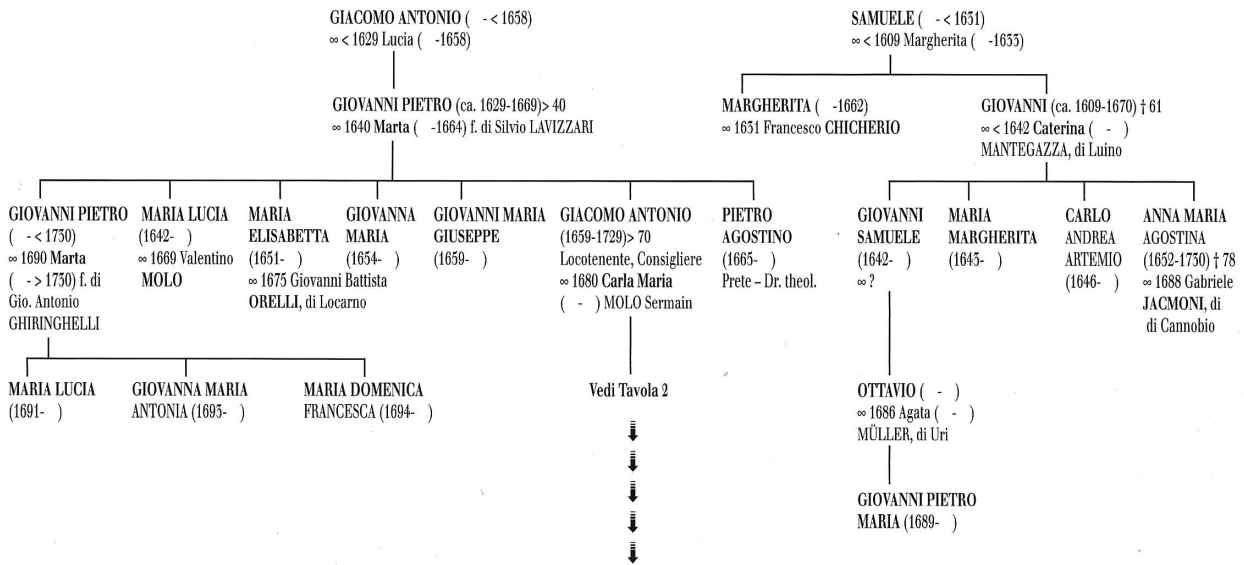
GIACOMO ANTONIO ( - < 1658)
∞ < 1629 Lucia ( -1658)

GIOVANNI PIETRO (ca. 1629-1669)> 40
∞ 1640 Marta ( -1664) f. di Silvio LAVIZZARI

GIOVANNI PIETRO ( - < 1730) ∞ 1690 Marta ( - > 1730) f. di Gio. Antonio GHIRINGHELLI

MARIA LUCIA (1642- ) ∞ 1669 Valentino MOLO

MARIA ELISABETTA (1651- ) ∞ 1675 Giovanni Battista ORELLI, di Locarno

GIOVANNA MARIA (1654- )

GIOVANNI MARIA GIUSEPPE (1659- )

GIACOMO ANTONIO (1659-1729)> 70 Locotenente, Consigliere ∞ 1680 Carla Maria ( - ) MOLO Sermain

PIETRO AGOSTINO (1665- ) Prete – Dr. theol.

MARIA LUCIA (1691- )

GIOVANNA MARIA ANTONIA (1693- )

MARIA DOMENICA FRANCESCA (1694- )

Vedi Tavola 2

SAMUELE ( - < 1631)
∞ < 1609 Margherita ( -1633)

MARGHERITA ( -1662)
∞ 1631 Francesco CHICHERIO

GIOVANNI (ca. 1609-1670) † 61
∞ < 1642 Caterina ( - ) MANTEGAZZA, di Luino

GIOVANNI SAMUELE (1642- ) ∞ ?

MARIA MARGHERITA (1643- )

CARLO ANDREA ARTEMIO (1646- )

ANNA MARIA AGOSTINA (1652-1730) † 78 ∞ 1688 Gabriele JACMONI, di di Cannobio

OTTAVIO ( - )
∞ 1686 Agata ( - ) MÜLLER, di Uri

GIOVANNI PIETRO MARIA (1689- )